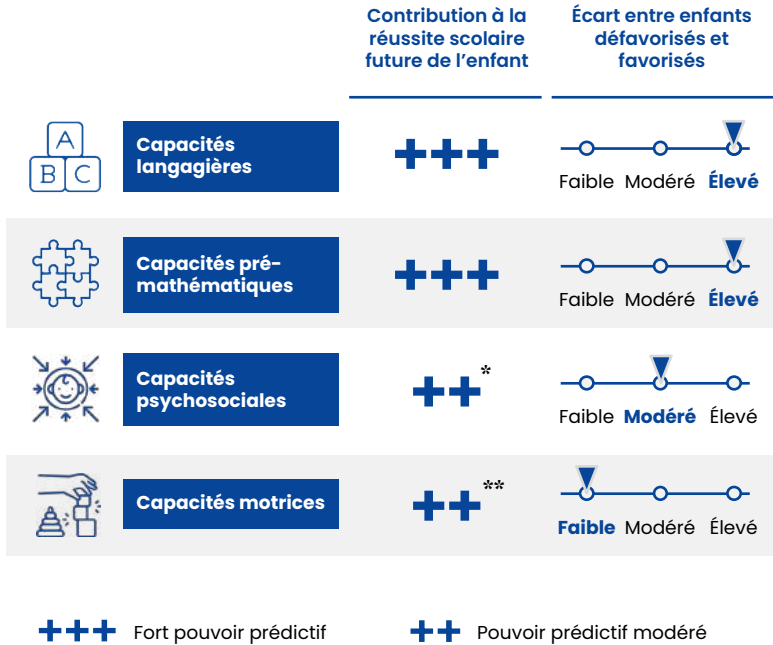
| | Contribution à la réussite scolaire future de l'enfant | Écart entre enfants défavorisés et favorisés |
|---|---|---|
| A B C Capacités langagières | +++ | Faible Modéré **Élevé** |
| Capacités pré-mathématiques | +++ | Faible Modéré **Élevé** |
| Capacités psychosociales | ++* | Faible **Modéré** Élevé |
| Capacités motrices | ++** | **Faible** Modéré Élevé |

+++ Fort pouvoir prédictif

++ Pouvoir prédictif modéré